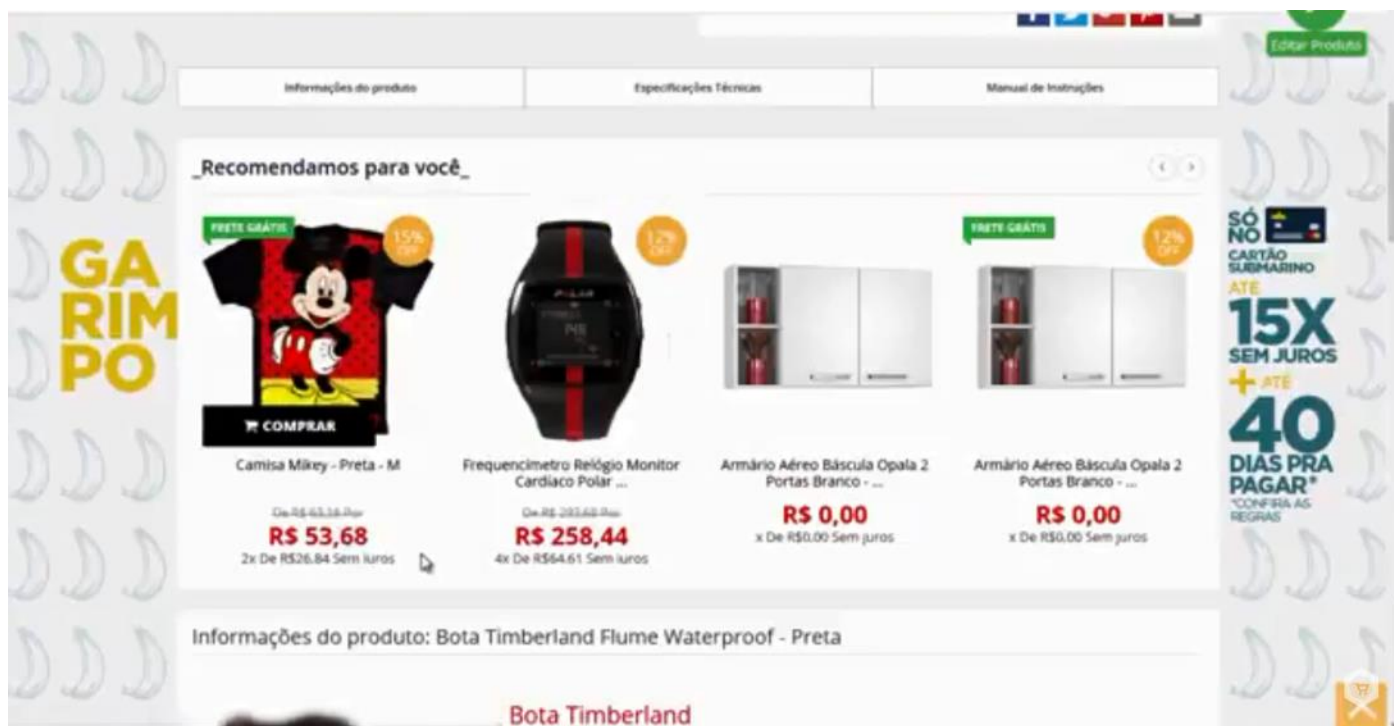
Editar Produto

Informações do produto | Especificações Técnicas | Manual de Instruções

_Recomendamos para você_

GA
RIM
PO

FRETE GRÁTIS
15% OFF
COMPRAR
Camisa Mikey - Preta - M
De R$ 63,16 Por
R$ 53,68
2x De R$26.84 Sem juros

12% OFF
Frequencimetro Relógio Monitor Cardiaco Polar ...
De R$ 293,68 Por
R$ 258,44
4x De R$64.61 Sem juros

Armário Aéreo Báscula Opala 2 Portas Branco - ...
R$ 0,00
x De R$0.00 Sem juros

FRETE GRÁTIS
12% OFF
Armário Aéreo Báscula Opala 2 Portas Branco - ...
R$ 0,00
x De R$0.00 Sem juros

SÓ NO CARTÃO SUBMARINO
ATÉ
15X
SEM JUROS
+ ATÉ
40
DIAS PRA PAGAR*
*CONFIRA AS REGRAS

Informações do produto: Bota Timberland Flume Waterproof - Preta

Bota Timberland